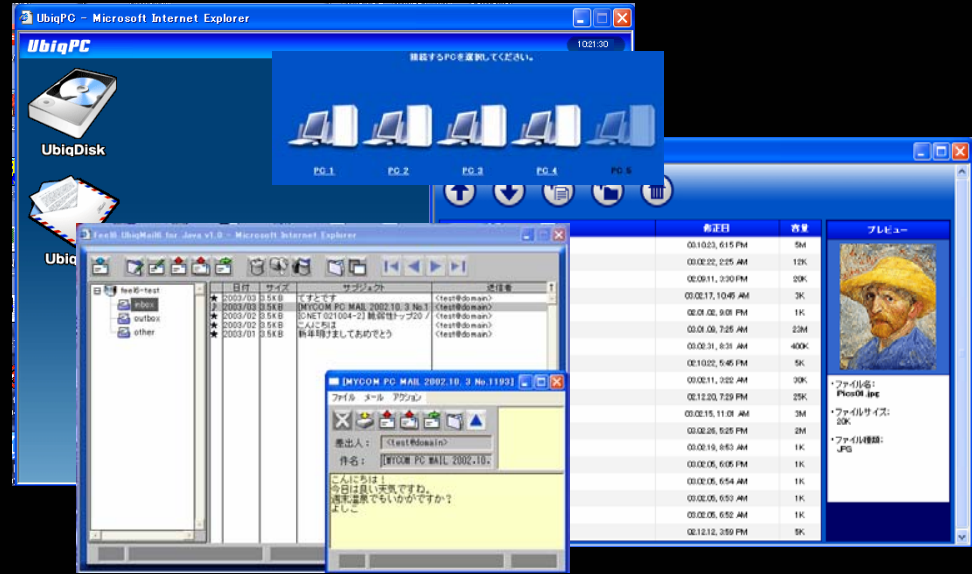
UbiqPC - Microsoft Internet Explorer

UbiqPC

10:21:30

UbiqDisk

Ubiq

接続するPCを選択してください。

PC 1
PC 2
PC 3
PC 4
PC 5

| 修正日 | 容量 |
|---|---|
| 03.10.23, 6:15 PM | 5M |
| 03.02.22, 2:25 AM | 12K |
| 02.09.11, 3:30 PM | 20K |
| 03.02.17, 10:45 AM | 3K |
| 02.01.02, 9:01 PM | 1K |
| 02.01.09, 7:25 AM | 23M |
| 02.08.31, 8:31 AM | 400K |
| 02.10.22, 5:45 PM | 5K |
| 03.02.11, 3:22 AM | 30K |
| 02.12.20, 7:29 PM | 25K |
| 03.02.15, 11:01 AM | 3M |
| 03.02.26, 5:25 PM | 2M |
| 02.02.19, 8:53 AM | 1K |
| 03.02.05, 6:05 PM | 1K |
| 03.02.05, 6:54 AM | 1K |
| 03.02.05, 6:53 AM | 1K |
| 03.02.05, 6:52 AM | 1K |
| 02.12.12, 3:59 PM | 5K |

プレビュー

・ファイル名：
Pics01.jpg
・ファイルサイズ：
20K
・ファイル種類：
JPG

feel6 UbiqMail for Java v1.0 - Microsoft Internet Explorer

feel6-test
inbox
outbox
other

| | 日付 | サイズ | サブジェクト | 送信者 |
|---|---|---|---|---|
| ★ | 2003/03 | 3.5KB | ですとです | <test@domain> |
| ♪ | 2003/03 | 3.5KB | [MYCOM PC MAIL 2002.10.3 No.1 | <test@domain> |
| ★ | 2003/02 | 3.5KB | [C-NET 021004-2] 軌徐性トップ20 / | <test@domain> |
| ★ | 2003/02 | 3.5KB | こんにちは | <test@domain> |
| ★ | 2003/01 | 3.5KB | 新年明けましておめでとう | <test@domain> |

[MYCOM PC MAIL 2002.10.3 No.1193]

ファイル メール アクション

差出人： <test@domain>
件名： [MYCOM PC MAIL 2002.10.

こんにちは！
今日は良い天気ですね。
週末温泉でもいかがですか？
よしこ